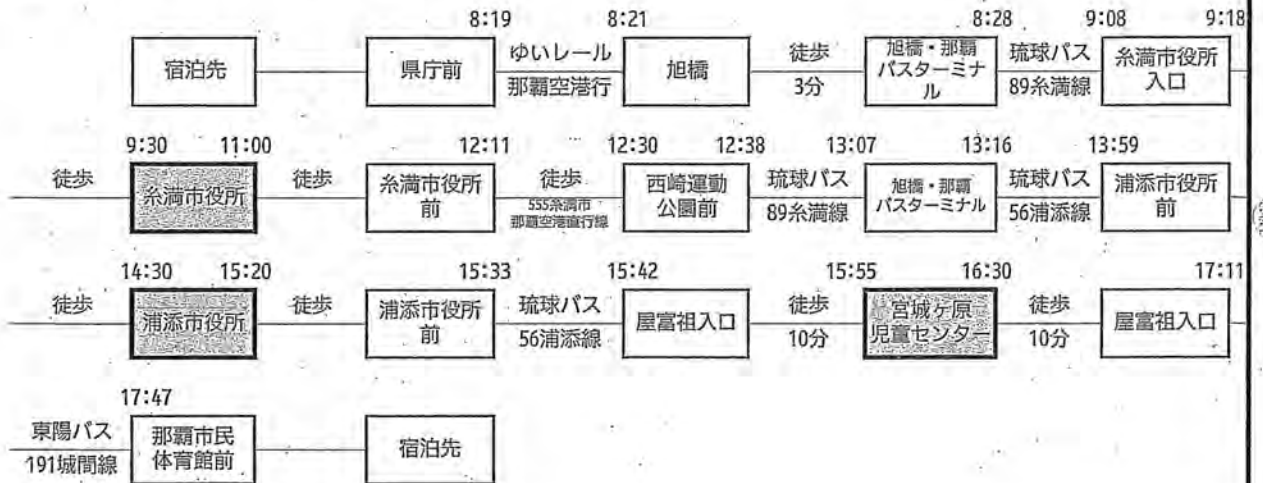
8:19 8:21 8:28 9:08 9:18

宿泊先 — 県庁前 ゆいレール 那覇空港行 旭橋 徒歩 3分 旭橋・那覇バスターミナル 琉球バス 89糸満線 糸満市役所入口

9:30 11:00 12:11 12:30 12:38 13:07 13:16 13:59

徒歩 糸満市役所 徒歩 糸満市役所前 徒歩 555糸満市 那覇空港直行線 西崎運動公園前 琉球バス 89糸満線 旭橋・那覇バスターミナル 琉球バス 56浦添線 浦添市役所前

14:30 15:20 15:33 15:42 15:55 16:30 17:11

徒歩 浦添市役所 徒歩 浦添市役所前 琉球バス 56浦添線 屋富祖入口 徒歩 10分 宮城ヶ原児童センター 徒歩 10分 屋富祖入口

17:47

東陽バス 191城間線 那覇市民体育館前 — 宿泊先